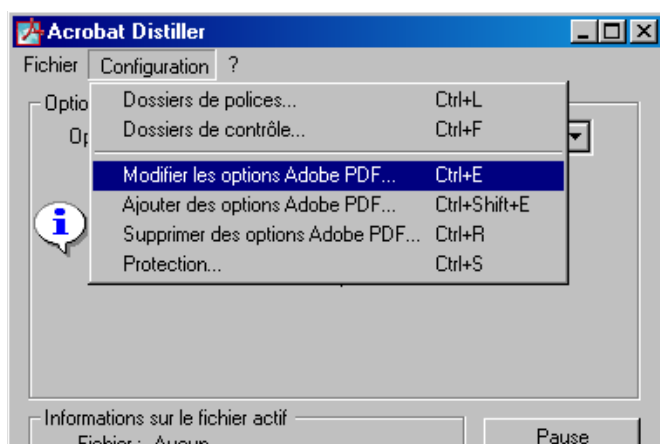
Acrobat Distiller

Fichier Configuration ?

Optio

Op

Dossiers de polices... Ctrl+L
Dossiers de contrôle... Ctrl+F
Modifier les options Adobe PDF... Ctrl+E
Ajouter des options Adobe PDF... Ctrl+Shift+E
Supprimer des options Adobe PDF... Ctrl+R
Protection... Ctrl+S

Informations sur le fichier actif

Fichier : Aucun

Pause